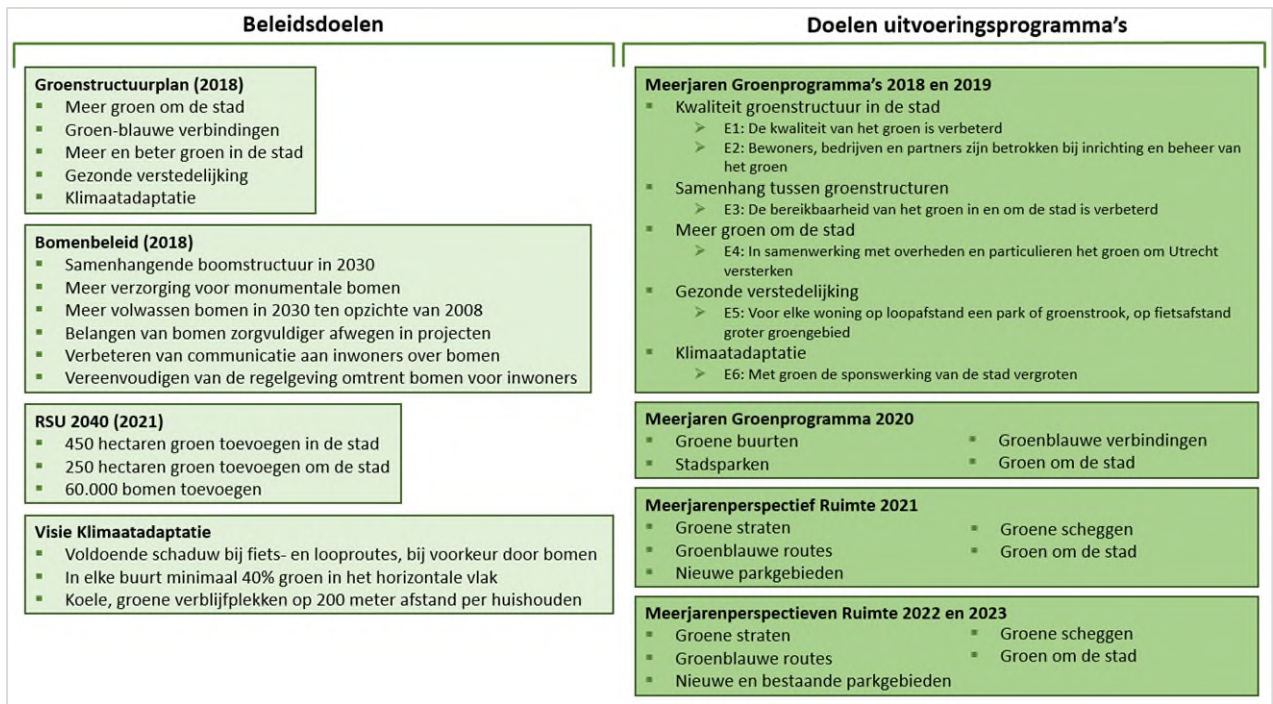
Beleidsdoelen

Groenstructuurplan (2018)
- Meer groen om de stad
- Groen-blauwe verbindingen
- Meer en beter groen in de stad
- Gezonde verstedelijking
- Klimaatadaptatie

Bomenbeleid (2018)
- Samenhangende boomstructuur in 2030
- Meer verzorging voor monumentale bomen
- Meer volwassen bomen in 2030 ten opzichte van 2008
- Belangen van bomen zorgvuldiger afwegen in projecten
- Verbeteren van communicatie aan inwoners over bomen
- Vereenvoudigen van de regelgeving omtrent bomen voor inwoners

RSU 2040 (2021)
- 450 hectaren groen toevoegen in de stad
- 250 hectaren groen toevoegen om de stad
- 60.000 bomen toevoegen

Visie Klimaatadaptatie
- Voldoende schaduw bij fiets- en looproutes, bij voorkeur door bomen
- In elke buurt minimaal 40% groen in het horizontale vlak
- Koele, groene verblijfplekken op 200 meter afstand per huishouden

Doelen uitvoeringsprogramma's

Meerjaren Groenprogramma's 2018 en 2019
- Kwaliteit groenstructuur in de stad
  - E1: De kwaliteit van het groen is verbeterd
  - E2: Bewoners, bedrijven en partners zijn betrokken bij inrichting en beheer van het groen
- Samenhang tussen groenstructuren
  - E3: De bereikbaarheid van het groen in en om de stad is verbeterd
- Meer groen om de stad
  - E4: In samenwerking met overheden en particulieren het groen om Utrecht versterken
- Gezonde verstedelijking
  - E5: Voor elke woning op loopafstand een park of groenstrook, op fietsafstand groter groengebied
- Klimaatadaptatie
  - E6: Met groen de sponswerking van de stad vergroten

Meerjaren Groenprogramma 2020
- Groene buurten
- Stadsparken
- Groenblauwe verbindingen
- Groen om de stad

Meerjarenperspectief Ruimte 2021
- Groene straten
- Groenblauwe routes
- Nieuwe parkgebieden
- Groene scheggen
- Groen om de stad

Meerjarenperspectieven Ruimte 2022 en 2023
- Groene straten
- Groenblauwe routes
- Nieuwe en bestaande parkgebieden
- Groene scheggen
- Groen om de stad